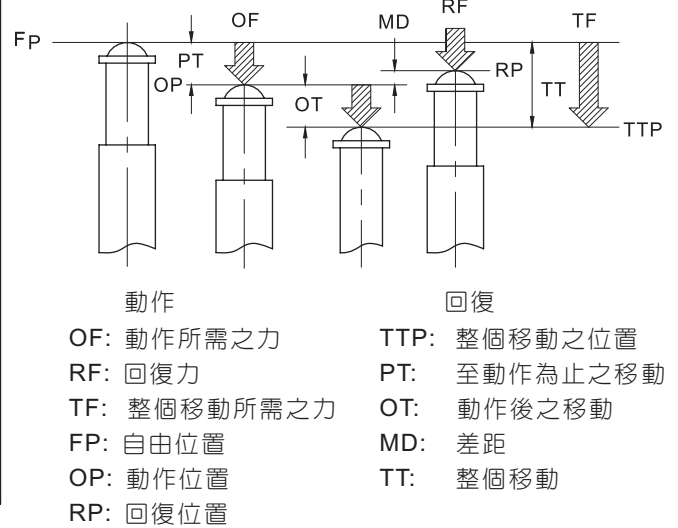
FP
PT
OF
OP
OT
MD
RF
RP
TT
TF
TTP

動作

OF: 動作所需之力
RF: 回復力
TF: 整個移動所需之力
FP: 自由位置
OP: 動作位置
RP: 回復位置

回復

TTP: 整個移動之位置
PT: 至動作為止之移動
OT: 動作後之移動
MD: 差距
TT: 整個移動